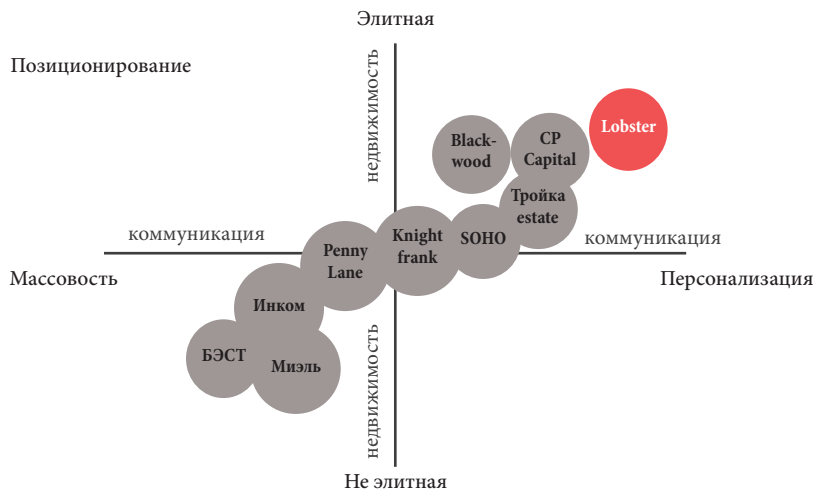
Элитная

Позиционирование

недвижимость

Black-wood

CP Capital

Lobster

Тройка estate

коммуникация

Knight frank

SOHO

коммуникация

Penny Lane

Массовость

Персонализация

Инком

БЭСТ

Миэль

недвижимость

Не элитная